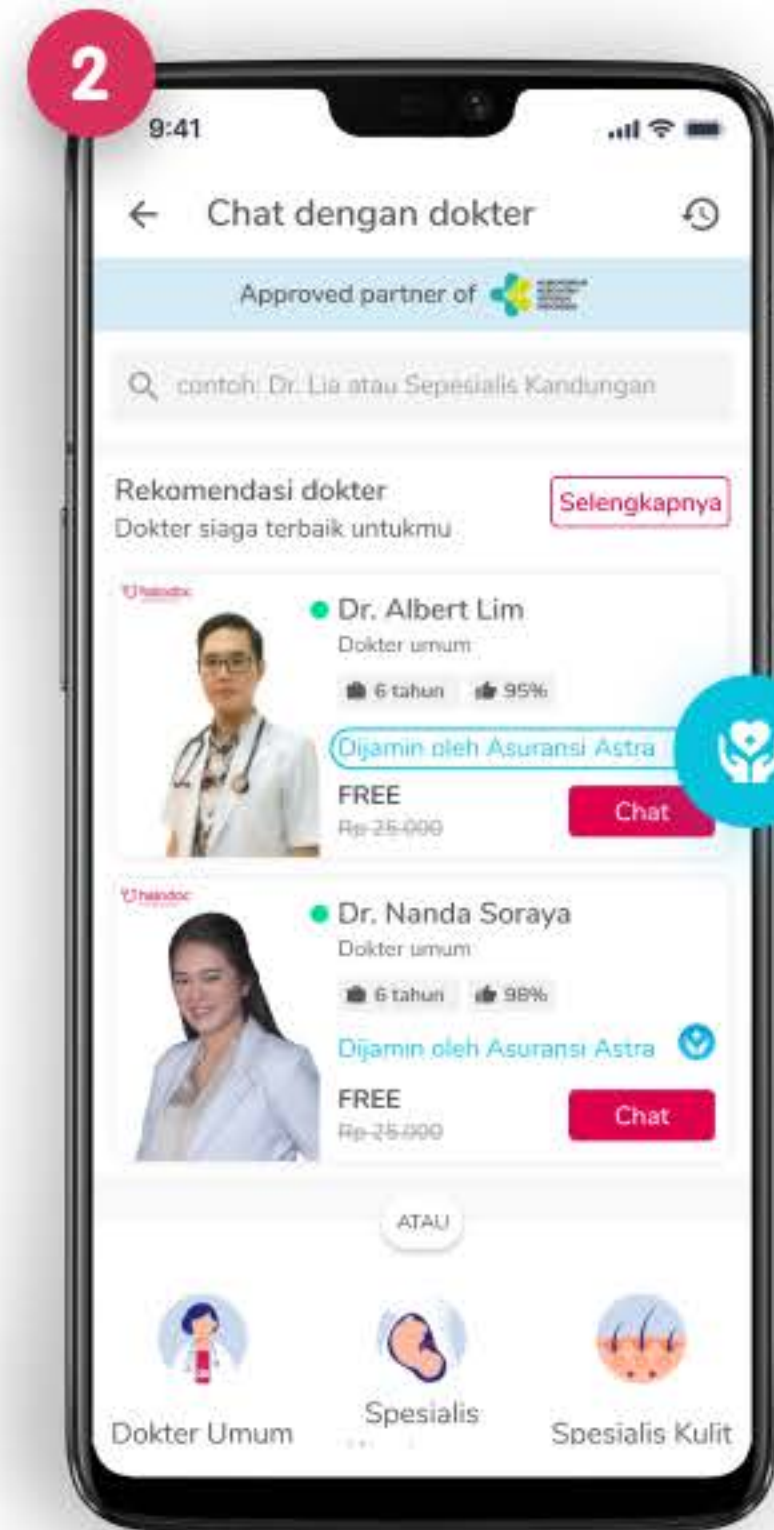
2

9:41

Chat dengan dokter

Approved partner of

contoh: Dr. Lia atau Sepesialis Kandungan

Rekomendasi dokter
Dokter siaga terbaik untukmu

Selengkapnya

halodoc

Dr. Albert Lim
Dokter umum
6 tahun 95%
Dijamin oleh Asuransi Astra
FREE
Rp 25.000
Chat

halodoc

Dr. Nanda Soraya
Dokter umum
6 tahun 98%
Dijamin oleh Asuransi Astra
FREE
Rp 25.000
Chat

ATAU

Dokter Umum

Spesialis

Spesialis Kulit